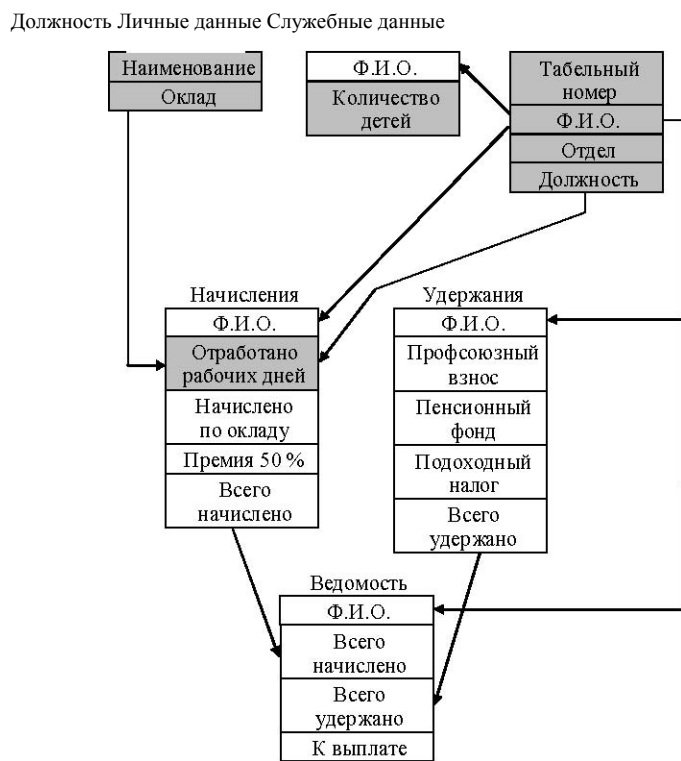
Должность Личные данные Служебные данные

Наименование
Оклад

Ф.И.О.
Количество детей

Табельный номер
Ф.И.О.
Отдел
Должность

Начисления
Ф.И.О.
Отработано рабочих дней
Начислено по окладу
Премия 50 %
Всего начислено

Удержания
Ф.И.О.
Профсоюзный взнос
Пенсионный фонд
Подоходный налог
Всего удержано

Ведомость
Ф.И.О.
Всего начислено
Всего удержано
К выплате